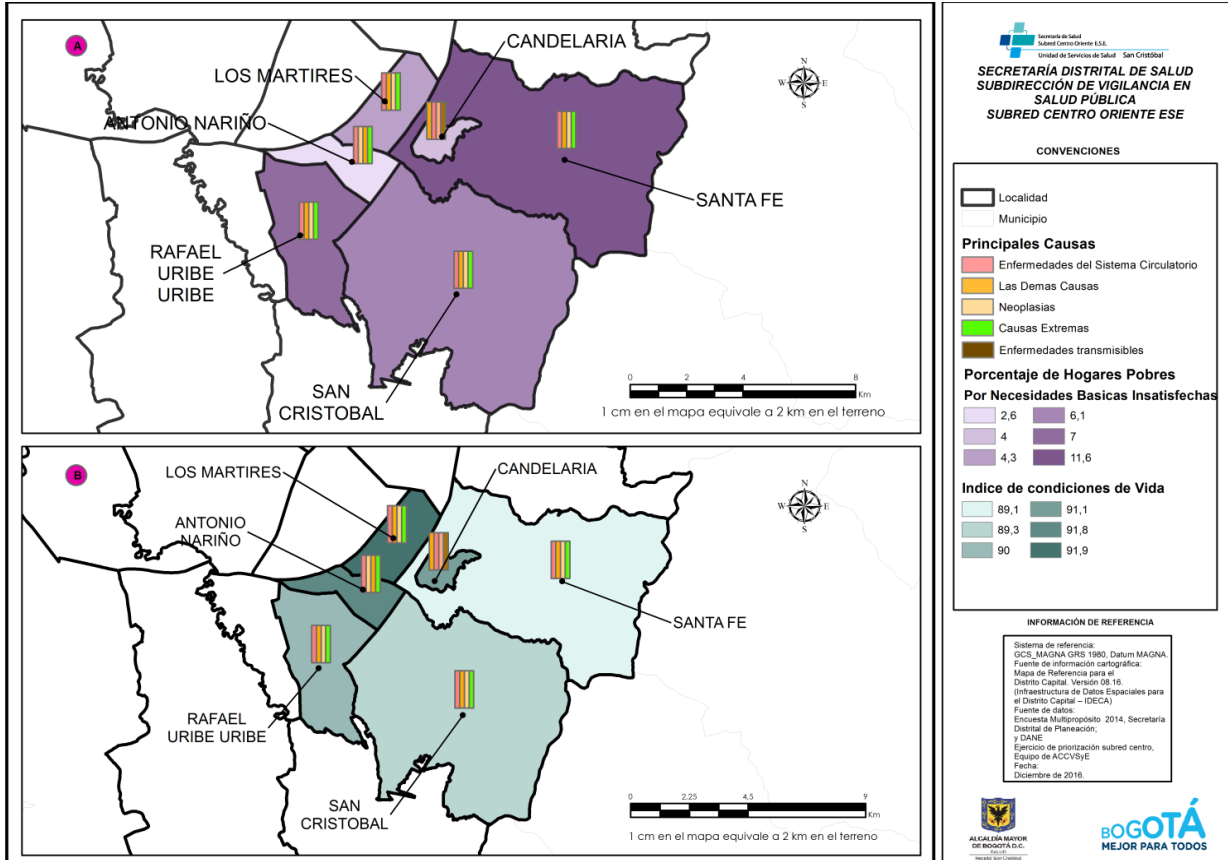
A

LOS MARTIRES

CANDELARIA

ANTONIO NARIÑO

SANTA FE

RAFAEL URIBE URIBE

SAN CRISTOBAL

N
W E
S

0 2 4 8 Km

1 cm en el mapa equivale a 2 km en el terreno

B

LOS MARTIRES

CANDELARIA

ANTONIO NARIÑO

SANTA FE

RAFAEL URIBE URIBE

SAN CRISTOBAL

N
W E
S

0 2,25 4,5 9 Km

1 cm en el mapa equivale a 2 km en el terreno

Secretaría de Salud
Subred Centro Oriente E.S.E.
Unidad de Servicios de Salud San Cristóbal

SECRETARÍA DISTRITAL DE SALUD
SUBDIRECCIÓN DE VIGILANCIA EN SALUD PÚBLICA
SUBRED CENTRO ORIENTE ESE

CONVENCIONES

Localidad
Municipio

Principales Causas
Enfermedades del Sistema Circulatorio
Las Demas Causas
Neoplasias
Causas Extremas
Enfermedades transmisibles

Porcentaje de Hogares Pobres
Por Necesidades Basicas Insatisfechas

| | |
|---|---|
| 2,6 | 6,1 |
| 4 | 7 |
| 4,3 | 11,6 |

Indice de condiciones de Vida

| | |
|---|---|
| 89,1 | 91,1 |
| 89,3 | 91,8 |
| 90 | 91,9 |

INFORMACIÓN DE REFERENCIA

Sistema de referencia:
GCS_MAGNA GRS 1980, Datum MAGNA.
Fuente de información cartográfica:
Mapa de Referencia para el Distrito Capital. Versión 08.16.
(Infraestructura de Datos Espaciales para el Distrito Capital – IDECA)
Fuente de datos:
Encuesta Multipropósito 2014, Secretaría Distrital de Planeación;
y DANE
Ejercicio de priorización subred centro, Equipo de ACCVSyE
Fecha:
Diciembre de 2016.

ALCALDÍA MAYOR DE BOGOTÁ D.C.
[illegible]

BOGOTÁ
MEJOR PARA TODOS